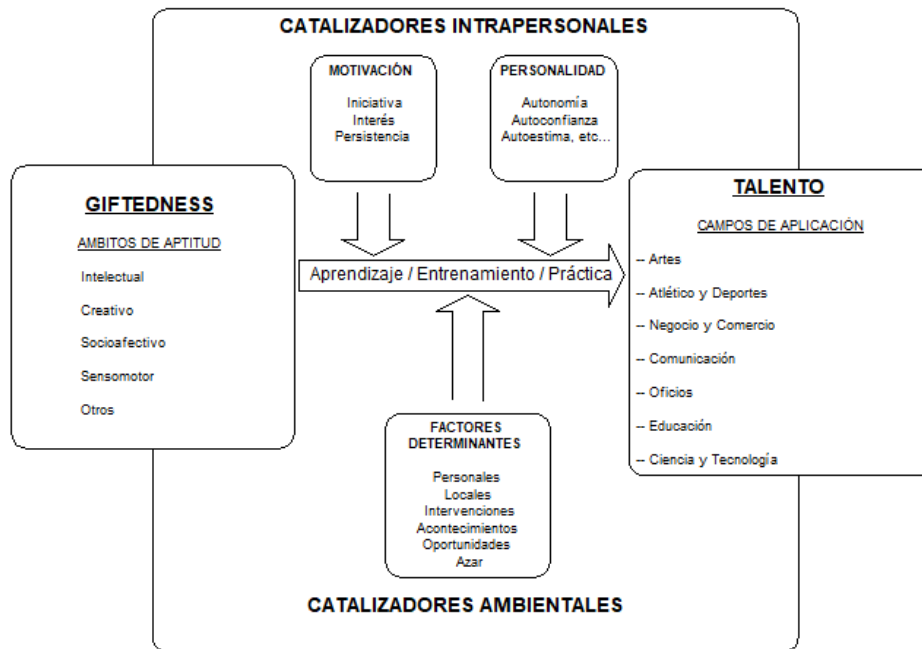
CATALIZADORES INTRAPERSONALES

MOTIVACIÓN

Iniciativa
Interés
Persistencia

PERSONALIDAD

Autonomía
Autoconfianza
Autoestima, etc...

GIFTEDNESS

AMBITOS DE APTITUD

Intelectual

Creativo

Socioafectivo

Sensomotor

Otros

Aprendizaje / Entrenamiento / Práctica

TALENTO

CAMPOS DE APLICACIÓN

-- Artes

-- Atlético y Deportes

-- Negocio y Comercio

-- Comunicación

-- Oficios

-- Educación

-- Ciencia y Tecnología

FACTORES DETERMINANTES

Personales
Locales
Intervenciones
Acontecimientos
Oportunidades
Azar

CATALIZADORES AMBIENTALES